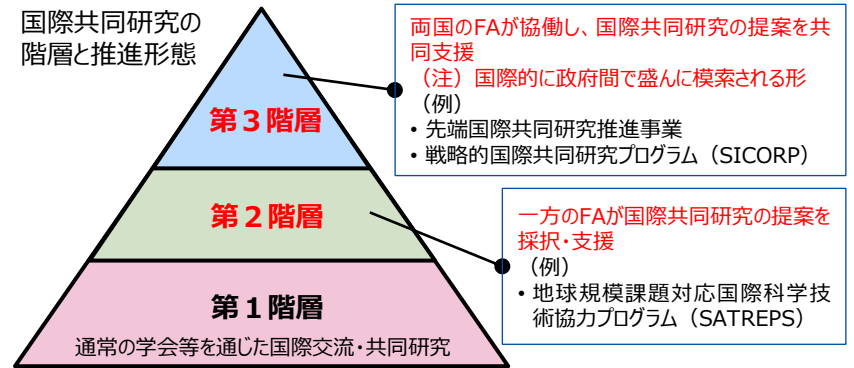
国際共同研究の階層と推進形態

第３階層

第２階層

第１階層

通常の学会等を通じた国際交流・共同研究

両国のFAが協働し、国際共同研究の提案を共同支援
（注）国際的に政府間で盛んに模索される形
（例）
• 先端国際共同研究推進事業
• 戦略的国際共同研究プログラム（SICORP）

一方のFAが国際共同研究の提案を採択・支援
（例）
• 地球規模課題対応国際科学技術協力プログラム（SATREPS）